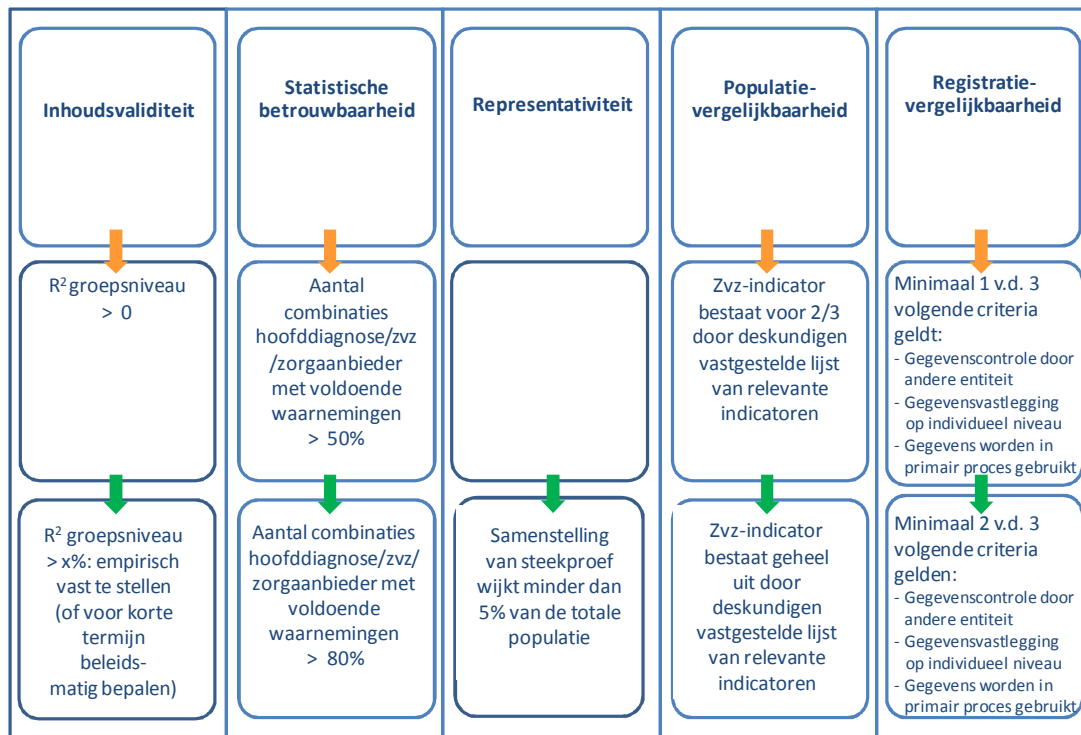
Inhoudsvaliditeit

$R^2$ groepsniveau > 0

$R^2$ groepsniveau > x%: empirisch vast te stellen (of voor korte termijn beleidsmatig bepalen)

Statistische betrouwbaarheid

Aantal combinaties hoofddiagnose/zvz /zorgaanbieder met voldoende waarnemingen > 50%

Aantal combinaties hoofddiagnose/zvz/ zorgaanbieder met voldoende waarnemingen > 80%

Representativiteit

Samenstelling van steekproef wijkt minder dan 5% van de totale populatie

Populatie-vergelijkbaarheid

Zvz-indicator bestaat voor 2/3 door deskundigen vastgestelde lijst van relevante indicatoren

Zvz-indicator bestaat geheel uit door deskundigen vastgestelde lijst van relevante indicatoren

Registratie-vergelijkbaarheid

Minimaal 1 v.d. 3 volgende criteria geldt:
- Gegevenscontrole door andere entiteit
- Gegevensvastlegging op individueel niveau
- Gegevens worden in primair proces gebruikt

Minimaal 2 v.d. 3 volgende criteria gelden:
- Gegevenscontrole door andere entiteit
- Gegevensvastlegging op individueel niveau
- Gegevens worden in primair proces gebruikt